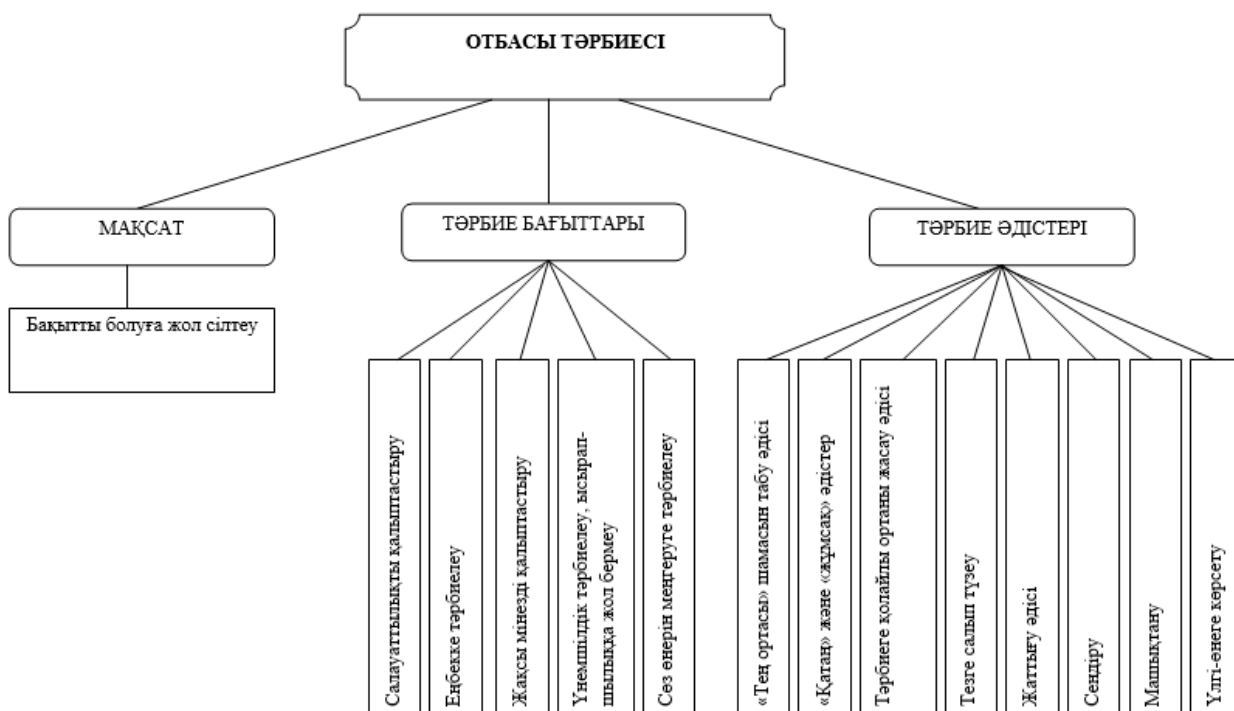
ОТБАСЫ ТӘРБИЕСІ

МАҚСАТ

Бақытты болуға жол сілтеу

ТӘРБИЕ БАҒЫТТАРЫ

Салауаттылықты қалыптастыру

Еңбекке тәрбиелеу

Жақсы мінезді қалыптастыру

Үнемшілдік тәрбиелеу, ысырапшылыққа жол бермеу

Сөз өнерін меңгеруге тәрбиелеу

ТӘРБИЕ ӘДІСТЕРІ

«Тең ортасы» шамасын табу әдісі

«Қатаң» және «жұмсақ» әдістер

Тәрбиеге қолайлы ортаны жасау әдісі

Тезге салып түзеу

Жаттығу әдісі

Сендіру

Машықтану

Үлгі-өнеге көрсету